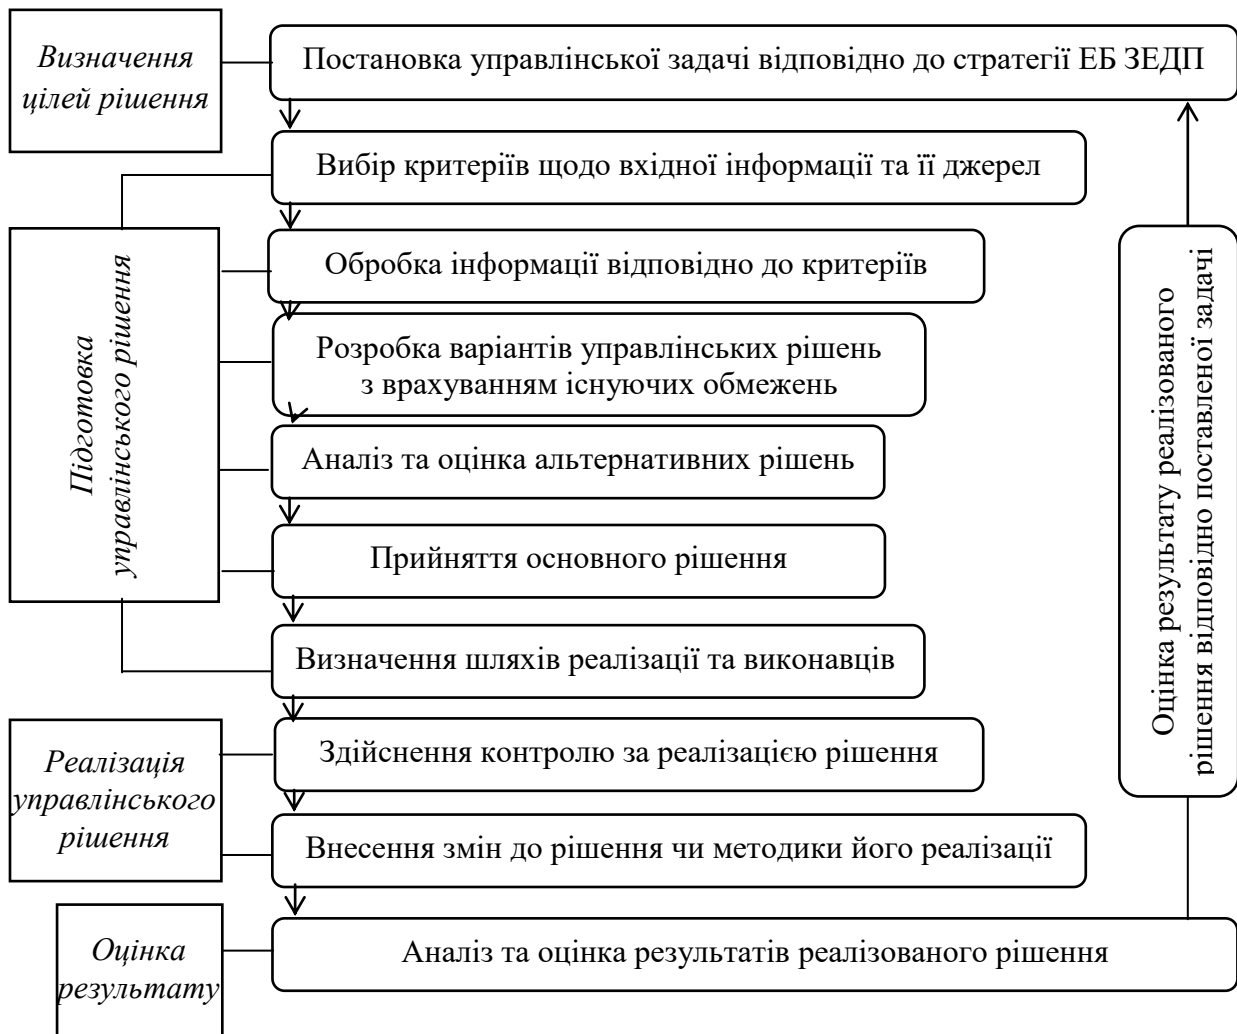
Визначення цілей рішення

Постановка управлінської задачі відповідно до стратегії ЕБ ЗЕДП

Вибір критеріїв щодо вхідної інформації та її джерел

Підготовка управлінського рішення

Обробка інформації відповідно до критеріїв

Розробка варіантів управлінських рішень з врахуванням існуючих обмежень

Аналіз та оцінка альтернативних рішень

Прийняття основного рішення

Визначення шляхів реалізації та виконавців

Реалізація управлінського рішення

Здійснення контролю за реалізацією рішення

Внесення змін до рішення чи методики його реалізації

Оцінка результату

Аналіз та оцінка результатів реалізованого рішення

Оцінка результату реалізованого рішення відповідно поставленої задачі